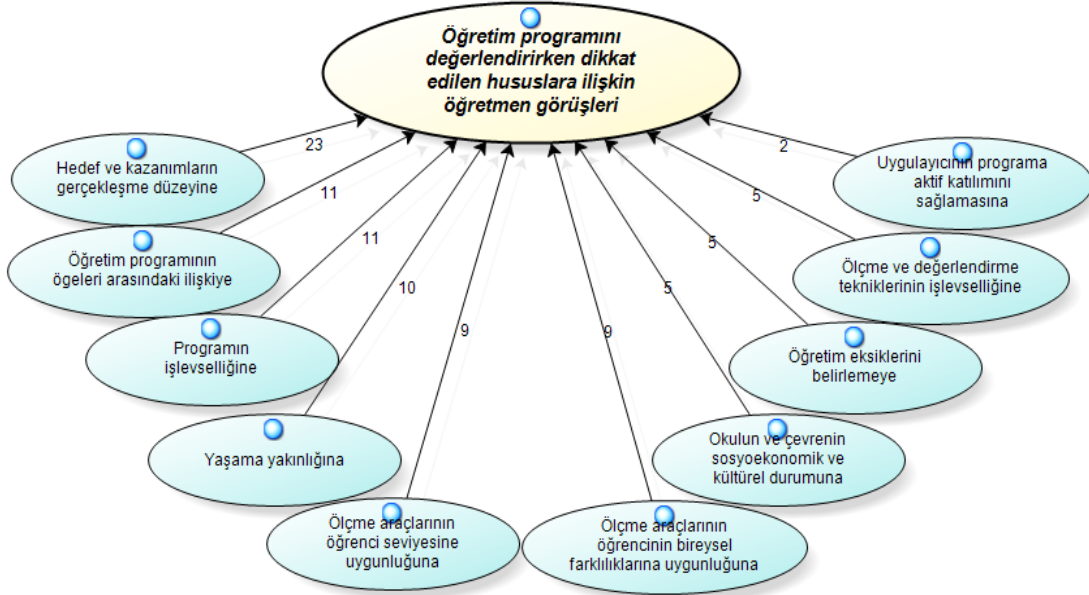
Öğretim programını değerlendirirken dikkat edilen hususlara ilişkin öğretmen görüşleri

23
Hedef ve kazanımların gerçekleşme düzeyine

11
Öğretim programının ögeleri arasındaki ilişkiye

11
Programın işlevselliğine

10
Yaşama yakınlığına

9
Ölçme araçlarının öğrenci seviyesine uygunluğuna

9
Ölçme araçlarının öğrencinin bireysel farklılıklarına uygunluğuna

5
Okulun ve çevrenin sosyoekonomik ve kültürel durumuna

5
Öğretim eksiklerini belirlemeye

5
Ölçme ve değerlendirme tekniklerinin işlevselliğine

2
Uygulayıcının programa aktif katılımını sağlamasına